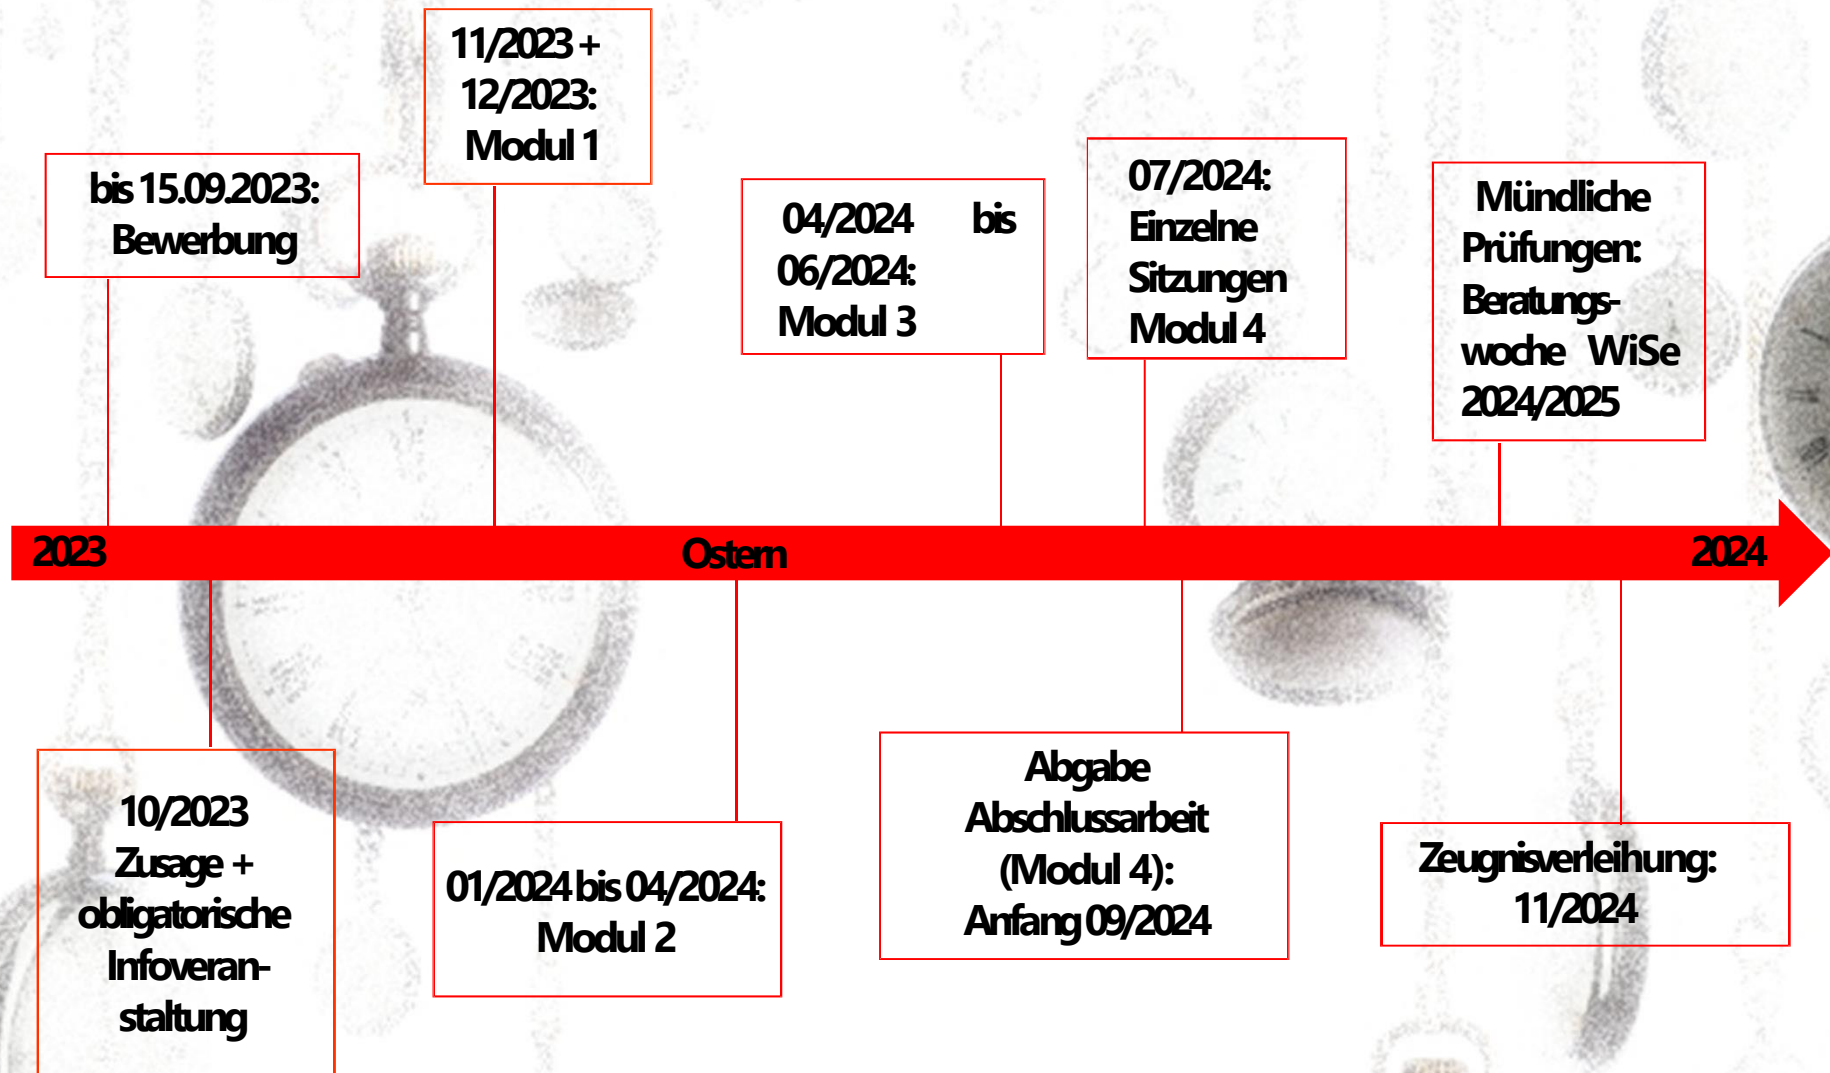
11/2023 + 12/2023: Modul 1

bis 15.09.2023: Bewerbung

04/2024 bis 06/2024: Modul 3

07/2024: Einzelne Sitzungen Modul 4

Mündliche Prüfungen: Beratungswoche WiSe 2024/2025

2023

Ostern

2024

10/2023 Zusage + obligatorische Infoveranstaltung

01/2024 bis 04/2024: Modul 2

Abgabe Abschlussarbeit (Modul 4): Anfang 09/2024

Zeugnisverleihung: 11/2024